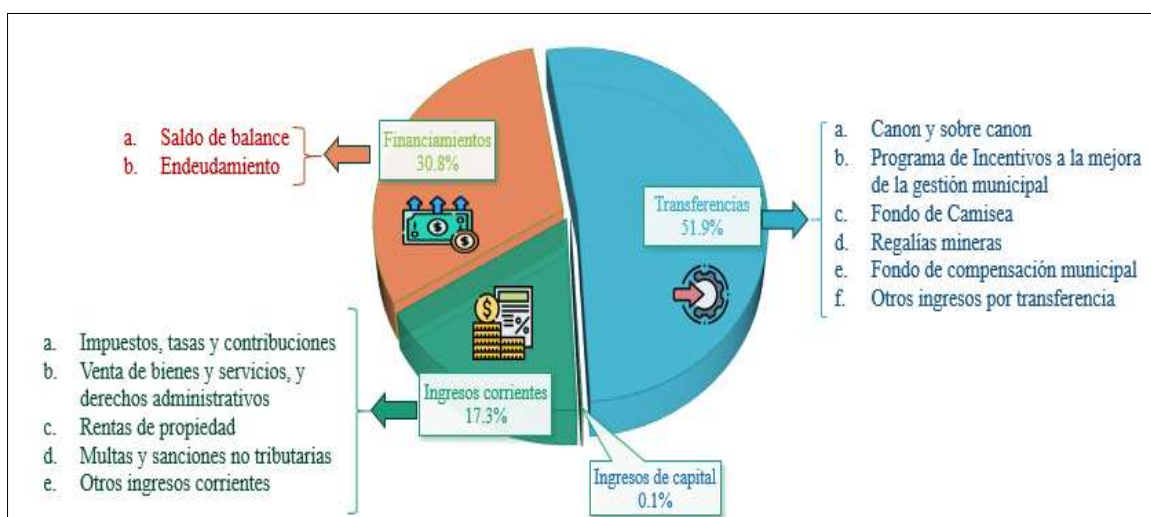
a. Saldo de balance
b. Endeudamiento

Financiamientos
30.8%

Transferencias
51.9%

a. Canon y sobre canon
b. Programa de Incentivos a la mejora de la gestión municipal
c. Fondo de Camisea
d. Regalías mineras
e. Fondo de compensación municipal
f. Otros ingresos por transferencia

a. Impuestos, tasas y contribuciones
b. Venta de bienes y servicios, y derechos administrativos
c. Rentas de propiedad
d. Multas y sanciones no tributarias
e. Otros ingresos corrientes

Ingresos corrientes
17.3%

Ingresos de capital
0.1%